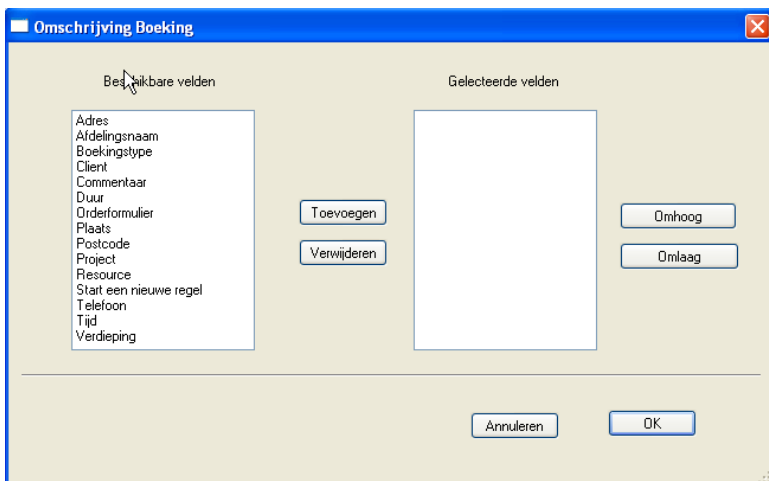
Omschrijving Boeking

Bes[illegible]ikbare velden

Gelecteerde velden

Adres
Afdelingsnaam
Boekingstype
Client
Commentaar
Duur
Orderformulier
Plaats
Postcode
Project
Resource
Start een nieuwe regel
Telefoon
Tijd
Verdieping

Toevoegen

Verwijderen

Omhoog

Omlaag

Annuleren

OK